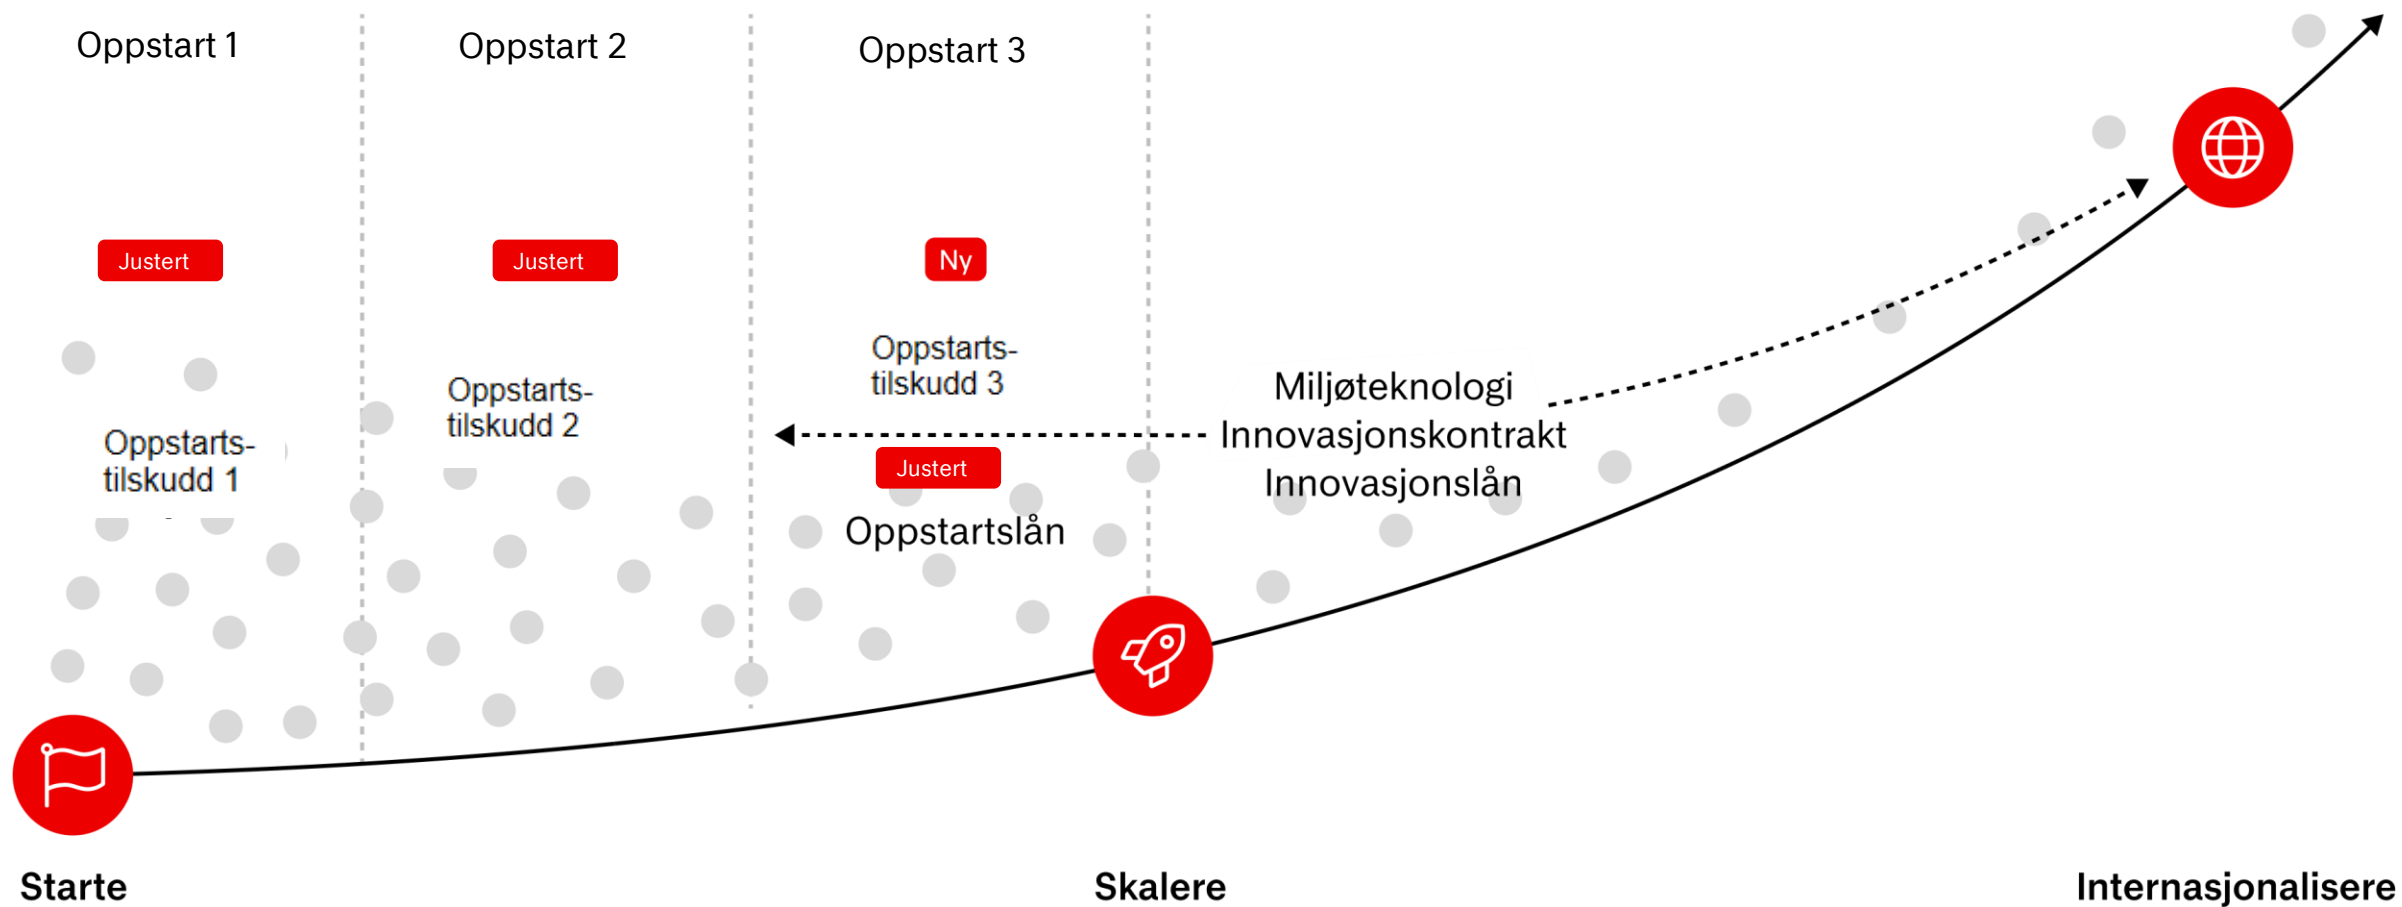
Oppstart 1

Oppstart 2

Oppstart 3

Justert

Justert

Ny

Oppstartstilskudd 3

Oppstartstilskudd 2

Oppstartstilskudd 1

Miljøteknologi
Innovasjonskontrakt
Innovasjonslån

Justert

Oppstartslån

Starte

Skalere

Internasjonalisere